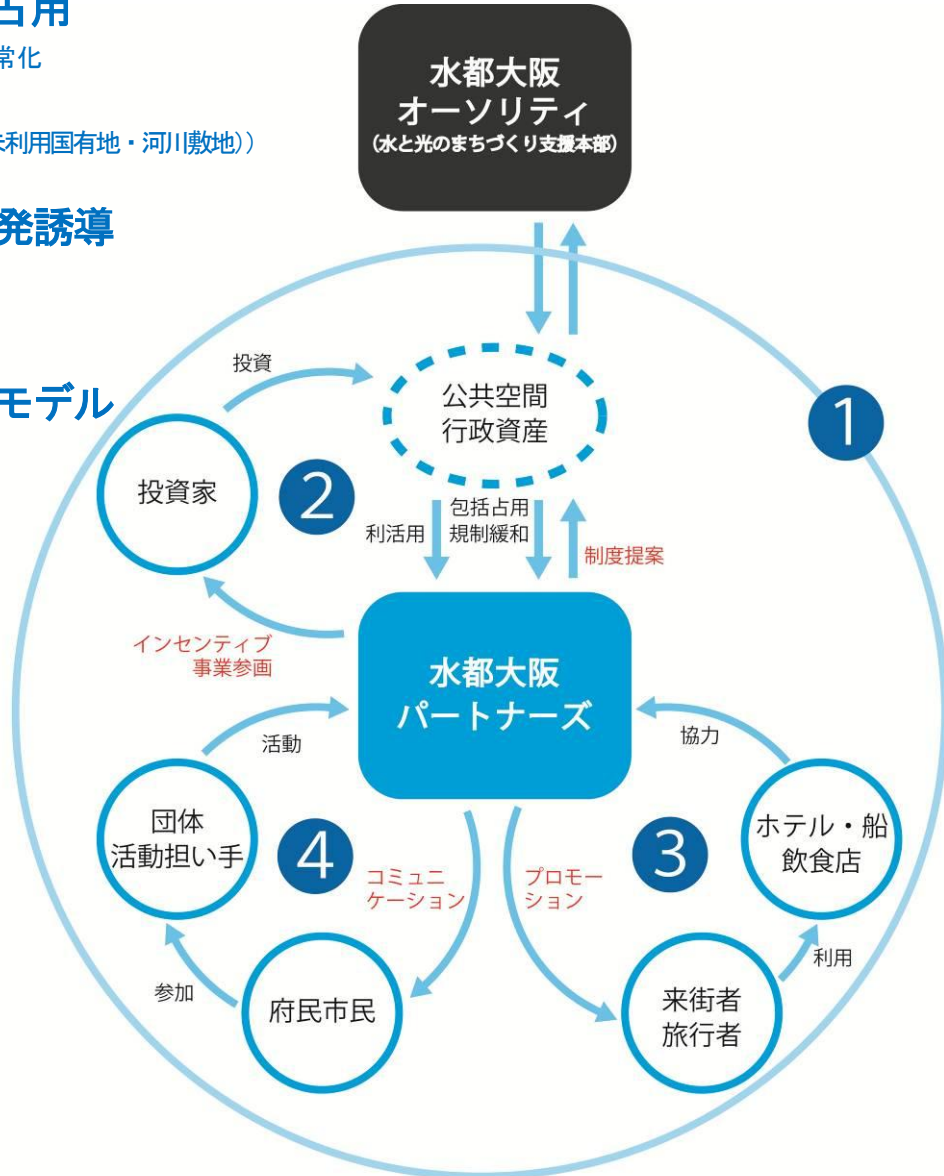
占用
常化

未利用国有地・河川敷地))

発誘導

モデル

水都大阪
オーソリティ
(水と光のまちづくり支援本部)

投資

公共空間
行政資産

1

投資家

2

利活用

包括占用
規制緩和

制度提案

インセンティブ
事業参画

水都大阪
パートナーズ

活動

協力

団体
活動担い手

4

コミュニ
ケーション

プロモー
ション

3

ホテル・船
飲食店

参加

府民市民

来街者
旅行者

利用